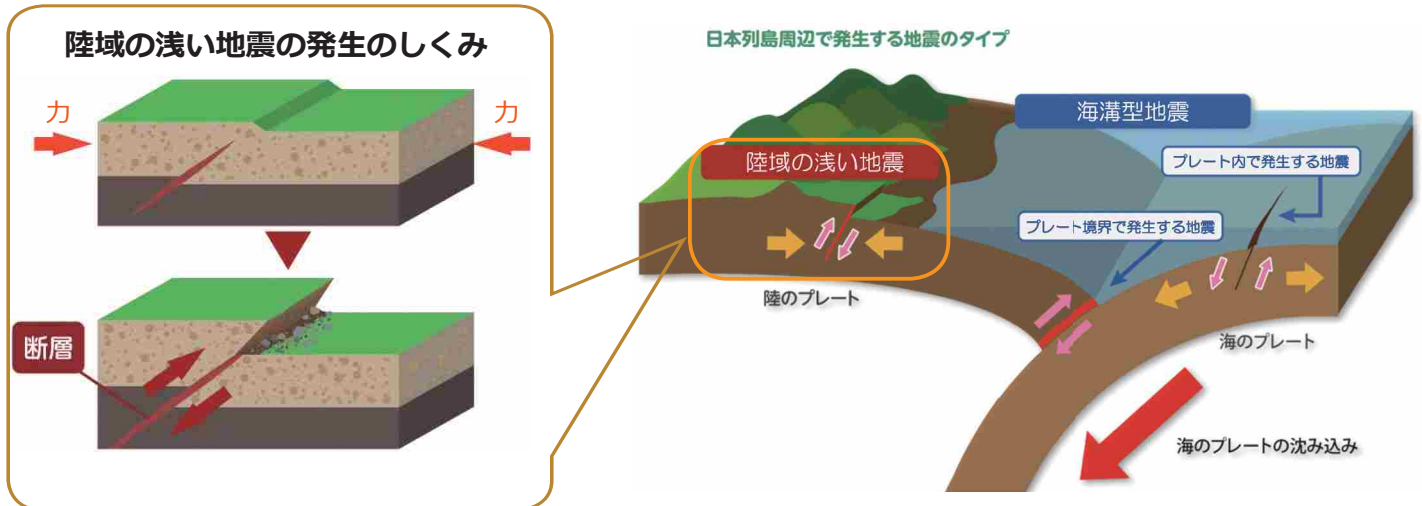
陸域の浅い地震の発生のしくみ

力

力

断層

日本列島周辺で発生する地震のタイプ

海溝型地震

陸域の浅い地震

プレート内で発生する地震

プレート境界で発生する地震

陸のプレート

海のプレート

海のプレートの沈み込み